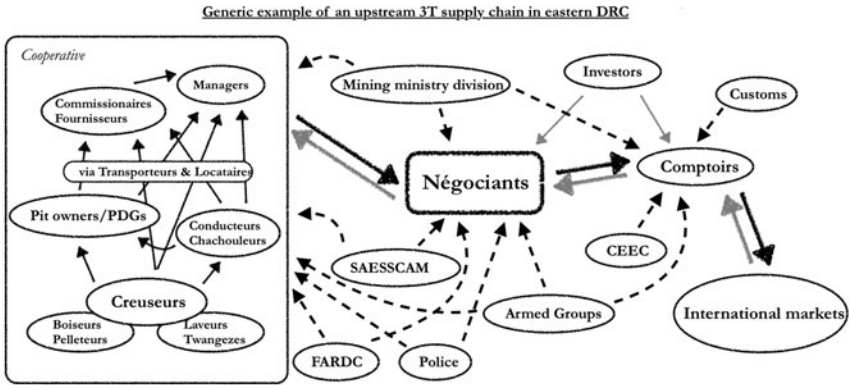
Generic example of an upstream 3T supply chain in eastern DRC

Cooperative

Managers

Commissionaires Fournisseurs

via Transporteurs & Locataires

Pit owners/PDGs

Conducteurs Chachouleurs

Creuseurs

Boiseurs Pelleteurs

Laveurs Twangezes

Mining ministry division

Investors

Customs

Négociants

Comptoirs

CEEC

SAESSCAM

Armed Groups

International markets

FARDC

Police